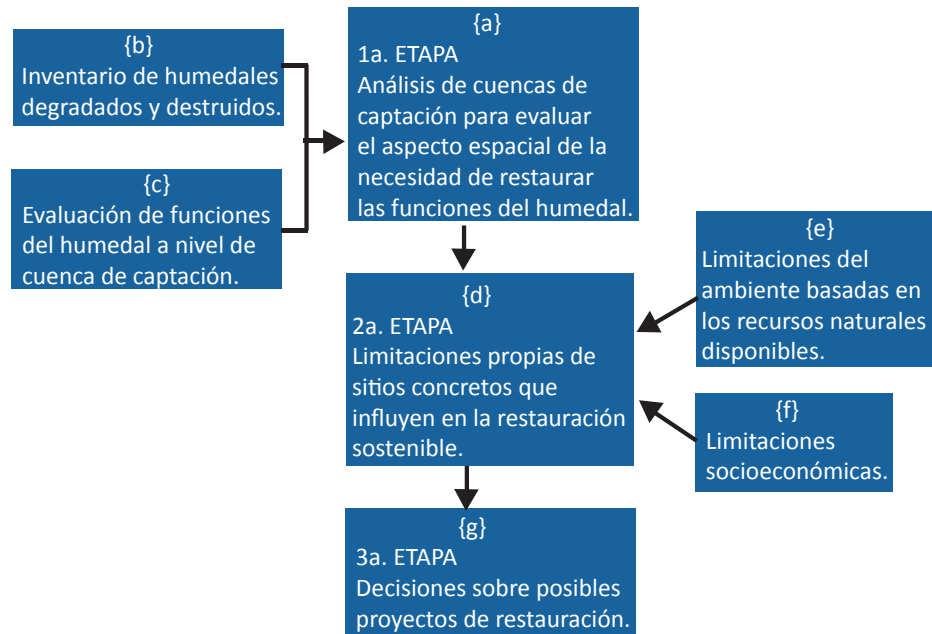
{a}
1a. ETAPA
Análisis de cuencas de captación para evaluar el aspecto espacial de la necesidad de restaurar las funciones del humedal.

{b}
Inventario de humedales degradados y destruidos.

{c}
Evaluación de funciones del humedal a nivel de cuenca de captación.

{d}
2a. ETAPA
Limitaciones propias de sitios concretos que influyen en la restauración sostenible.

{e}
Limitaciones del ambiente basadas en los recursos naturales disponibles.

{f}
Limitaciones socioeconómicas.

{g}
3a. ETAPA
Decisiones sobre posibles proyectos de restauración.